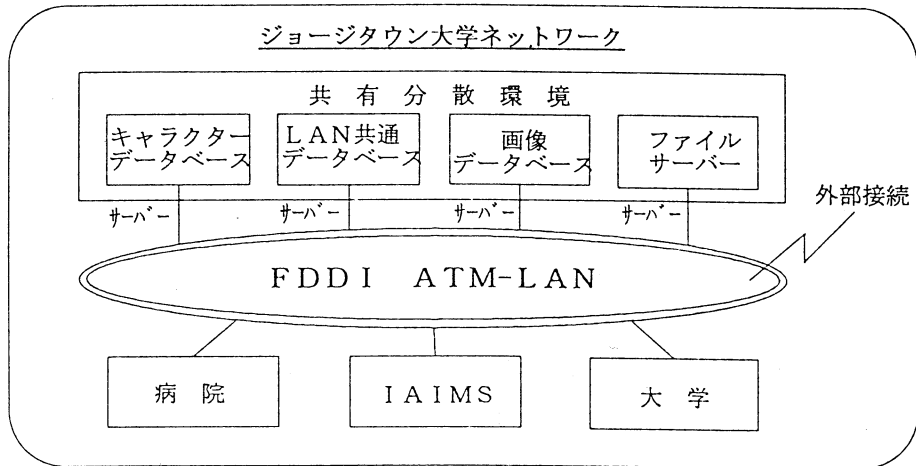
ジョージタウン大学ネットワーク

共有分散環境

キャラクターデータベース

LAN共通データベース

画像データベース

ファイルサーバー

サーバー

サーバー

サーバー

サーバー

外部接続

FDDI ATM-LAN

病院

IAIMS

大学